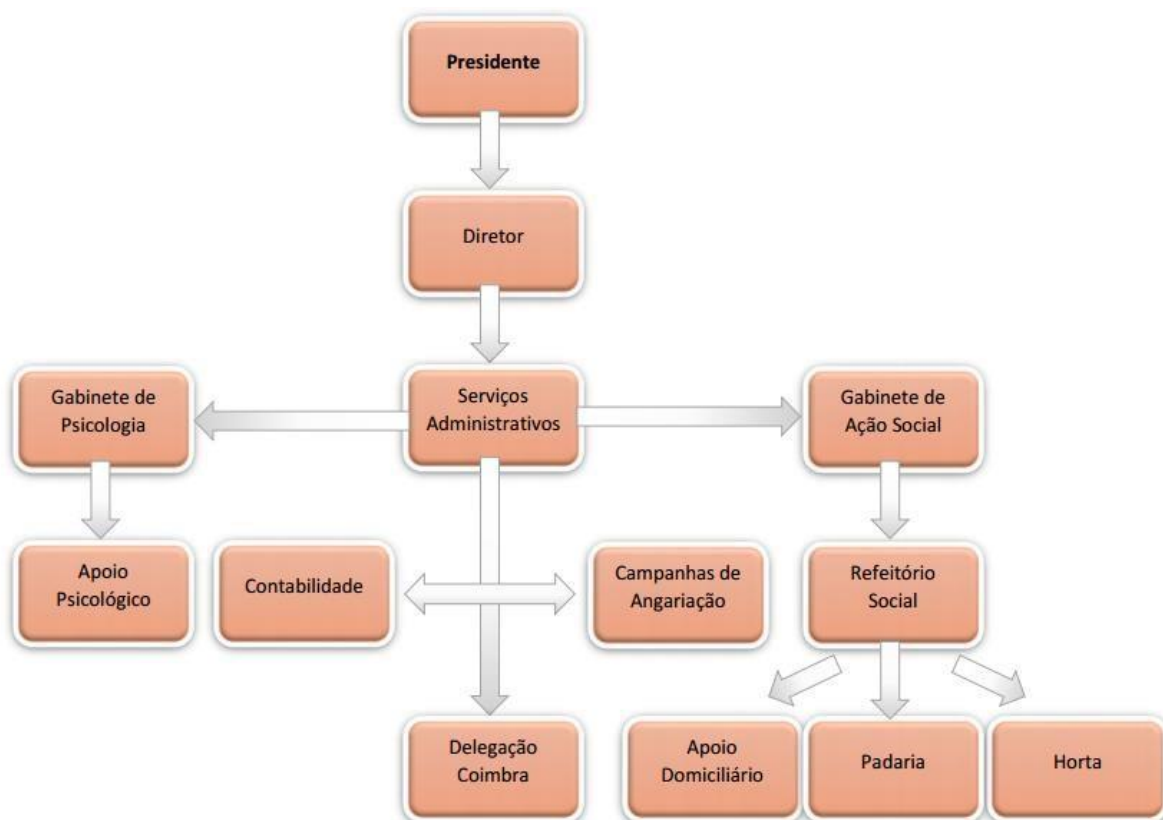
Presidente

Diretor

Gabinete de Psicologia

Serviços Administrativos

Gabinete de Ação Social

Apoio Psicológico

Contabilidade

Campanhas de Angariação

Refeitório Social

Delegação Coimbra

Apoio Domiciliário

Padaria

Horta